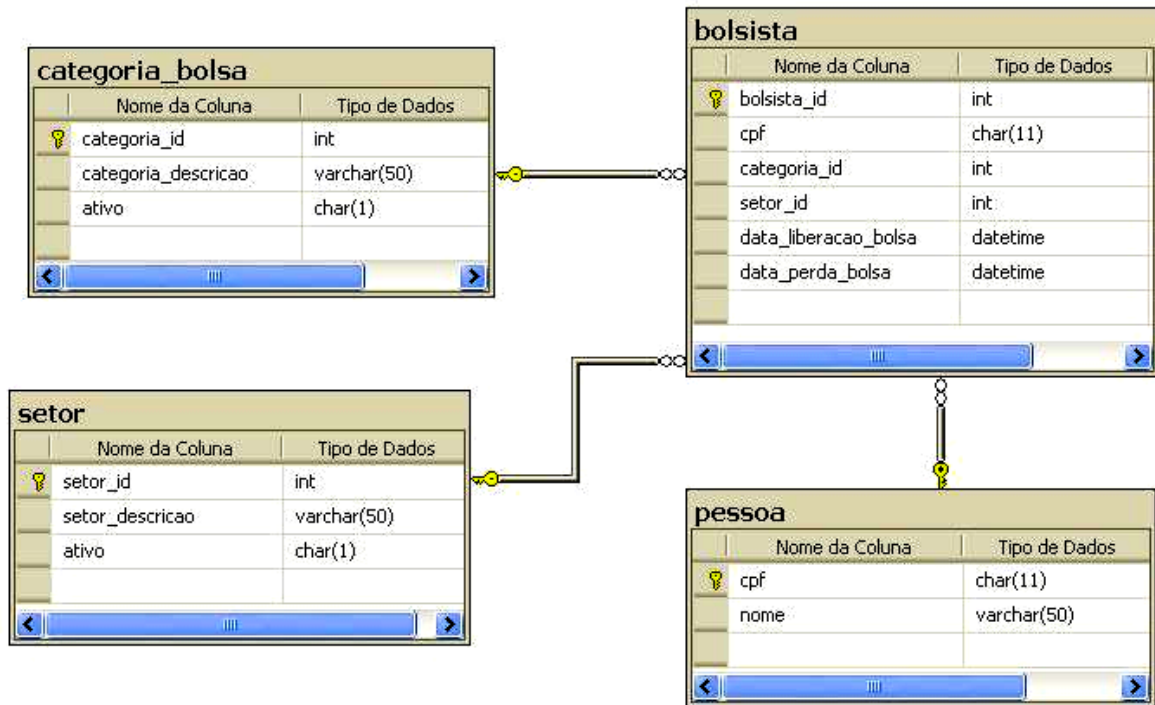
categoria_bolsa

| Nome da Coluna | Tipo de Dados |
|---|---|
| categoria_id | int |
| categoria_descricao | varchar(50) |
| ativo | char(1) |

bolsista

| Nome da Coluna | Tipo de Dados |
|---|---|
| bolsista_id | int |
| cpf | char(11) |
| categoria_id | int |
| setor_id | int |
| data_liberacao_bolsa | datetime |
| data_perda_bolsa | datetime |

setor

| Nome da Coluna | Tipo de Dados |
|---|---|
| setor_id | int |
| setor_descricao | varchar(50) |
| ativo | char(1) |

pessoa

| Nome da Coluna | Tipo de Dados |
|---|---|
| cpf | char(11) |
| nome | varchar(50) |